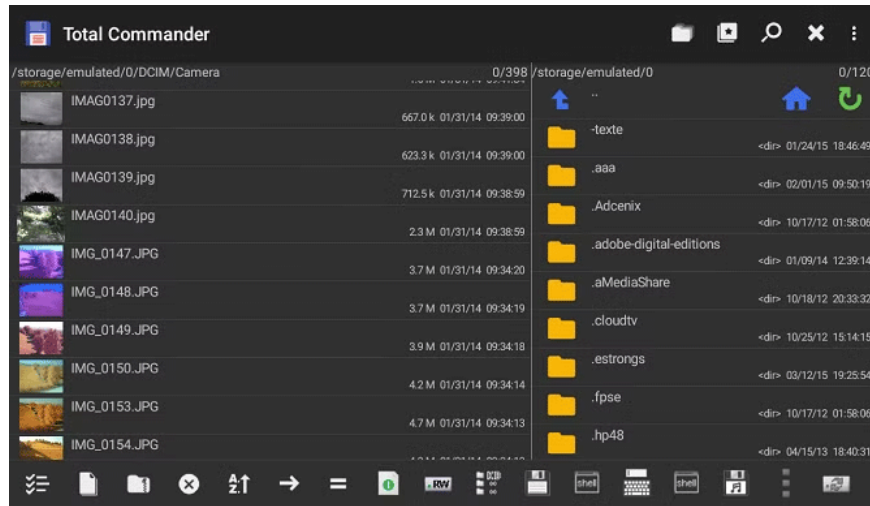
Total Commander

/storage/emulated/0/DCIM/Camera 0/398

IMAG0137.jpg
667.0 k 01/31/14 09:39:00
IMAG0138.jpg
623.3 k 01/31/14 09:39:00
IMAG0139.jpg
712.5 k 01/31/14 09:38:59
IMAG0140.jpg
2.3 M 01/31/14 09:38:59
IMG_0147.JPG
3.7 M 01/31/14 09:34:20
IMG_0148.JPG
3.7 M 01/31/14 09:34:19
IMG_0149.JPG
3.9 M 01/31/14 09:34:18
IMG_0150.JPG
4.2 M 01/31/14 09:34:14
IMG_0153.JPG
4.7 M 01/31/14 09:34:13
IMG_0154.JPG

/storage/emulated/0 0/120

..
-texte
<dir> 01/24/15 18:46:49
.aaa
<dir> 02/01/15 09:50:19
.Adcenix
<dir> 10/17/12 01:58:06
.adobe-digital-editions
<dir> 01/09/14 12:39:14
.aMediaShare
<dir> 10/18/12 20:33:32
.cloudtv
<dir> 10/25/12 15:14:15
.estrongs
<dir> 03/12/15 19:25:54
.fpse
<dir> 10/17/12 01:58:06
.hp48
<dir> 04/15/13 18:40:31

RW shell shell